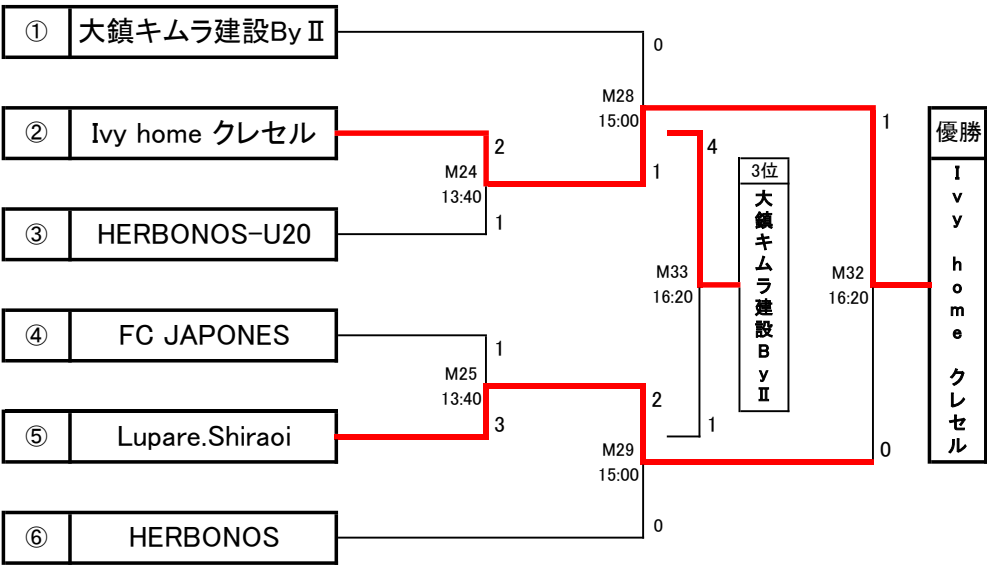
① 大鎮キムラ建設ByⅡ

② Ivy home クレセル

③ HERBONOS-U20

④ FC JAPONES

⑤ Lupare.Shiraoi

⑥ HERBONOS

M24
13:40
2
1

M25
13:40
1
3

M28
15:00
0
1

M29
15:00
2
0

M33
16:20
4
1

3位
大鎮キムラ建設ByⅡ

M32
16:20
1
0

優勝
Ivy home クレセル